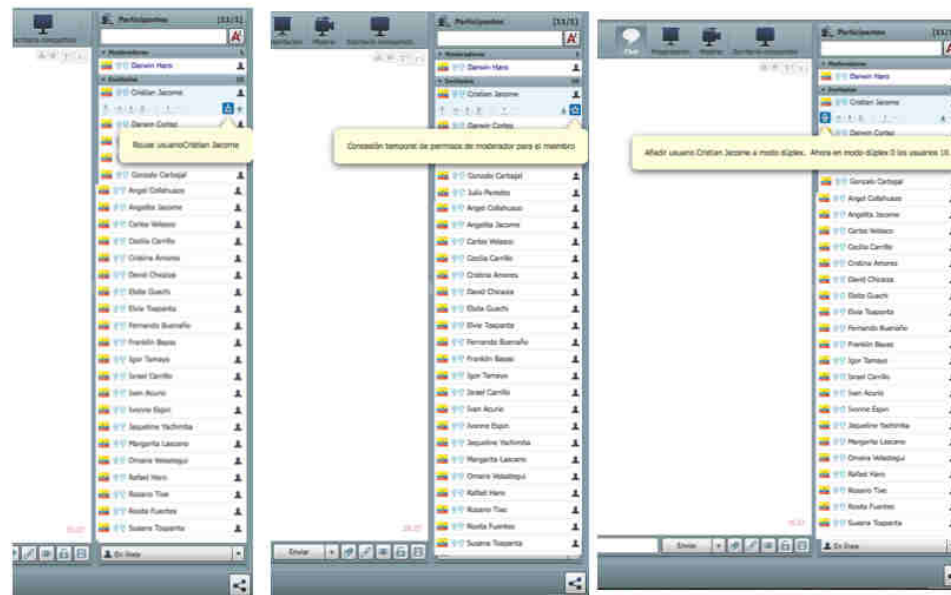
Escritorio compartido

Participantes [33/1]

Moderadores

Darwin Haro

Invitados

Cristian Jacome

Darwin Cortez

Bloquear usuarioCristian Jacome

Gonzalo Carbajal
Angel Collahuazo
Angelita Jacome
Carlos Velasco
Cecilia Carrillo
Cristina Amores
David Chicaiza
Elsita Guachi
Elvia Toapanta
Fernando Buenaño
Franklin Bassas
Igor Tamayo
Israel Carrillo
Ivan Acurio
Ivonne Espin
Jaqueline Yachimba
Margarita Lascano
Omara Velastegui
Rafael Haro
Rosario Tixe
Rosita Fuentes
Susana Toapanta

15:27

En línea

Invitación Mostrar Escritorio compartido

Participantes [33/1]

Moderadores

Darwin Haro

Invitados

Cristian Jacome

Darwin Cortez

Concesión temporal de permisos de moderador para el miembro

Gonzalo Carbajal
Julio Perdido
Angel Collahuazo
Angelita Jacome
Carlos Velasco
Cecilia Carrillo
Cristina Amores
David Chicaiza
Elsita Guachi
Elvia Toapanta
Fernando Buenaño
Franklin Bassas
Igor Tamayo
Israel Carrillo
Ivan Acurio
Ivonne Espin
Jaqueline Yachimba
Margarita Lascano
Omara Velastegui
Rafael Haro
Rosario Tixe
Rosita Fuentes
Susana Toapanta

15:27

Enviar

Chat Presentación Mostrar Escritorio compartido

Participantes [33/1]

Moderadores

Darwin Haro

Invitados

Cristian Jacome

Darwin Cortez

Añadir usuario Cristian Jacome a modo dúplex. Ahora en modo dúplex 0 los usuarios 10.

Gonzalo Carbajal
Angel Collahuazo
Angelita Jacome
Carlos Velasco
Cecilia Carrillo
Cristina Amores
David Chicaiza
Elsita Guachi
Elvia Toapanta
Fernando Buenaño
Franklin Bassas
Igor Tamayo
Israel Carrillo
Ivan Acurio
Ivonne Espin
Jaqueline Yachimba
Margarita Lascano
Omara Velastegui
Rafael Haro
Rosario Tixe
Rosita Fuentes
Susana Toapanta

15:27

Enviar

En línea